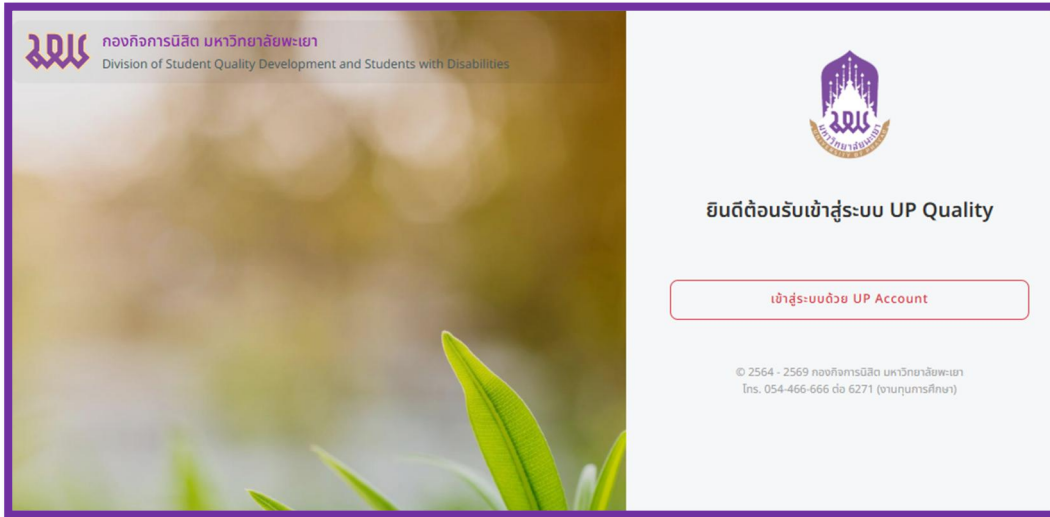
กองกิจการนิสิต มหาวิทยาลัยพะเยา
Division of Student Quality Development and Students with Disabilities

มหาวิทยาลัยพะเยา

ยินดีต้อนรับเข้าสู่ระบบ UP Quality

เข้าสู่ระบบด้วย UP Account

© 2564 - 2569 กองกิจการนิสิต มหาวิทยาลัยพะเยา
โทร. 054-466-666 ต่อ 6271 (งานทุนการศึกษา)